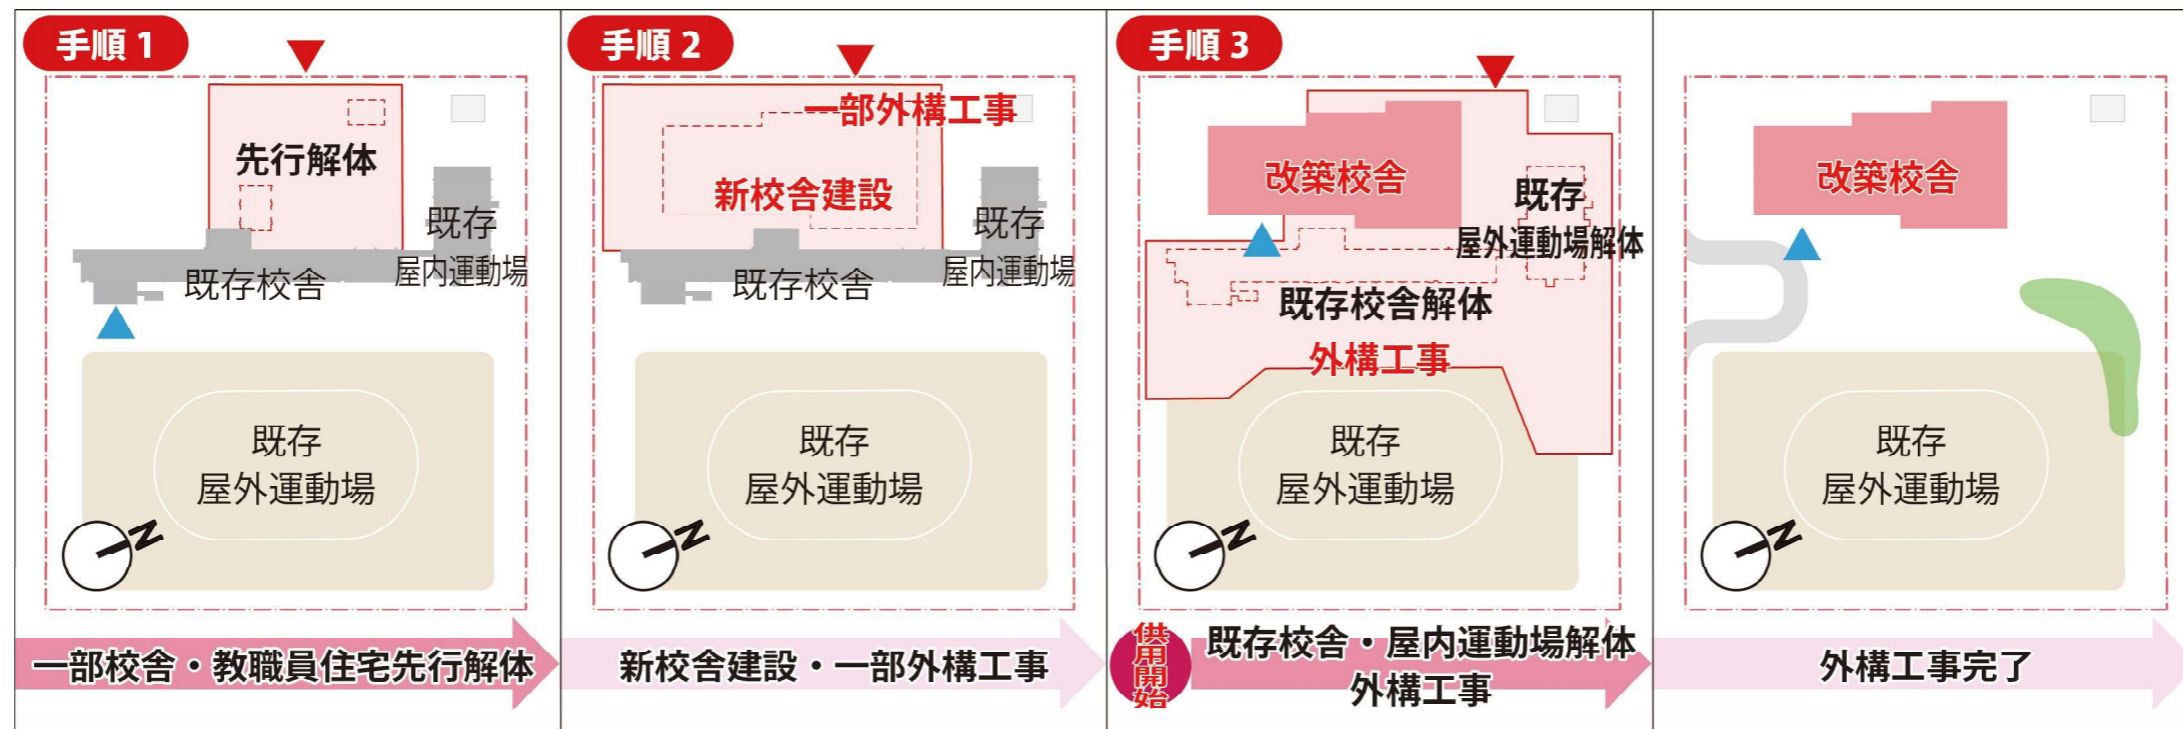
手順 1

先行解体

既存
屋内運動場

既存校舎

既存
屋外運動場

N

一部校舎・教職員住宅先行解体

手順 2

一部外構工事

新校舎建設

既存
屋内運動場

既存校舎

既存
屋外運動場

N

新校舎建設・一部外構工事

手順 3

改築校舎

既存
屋外運動場解体

既存校舎解体

外構工事

既存
屋外運動場

N

供用開始

既存校舎・屋内運動場解体
外構工事

改築校舎

既存
屋外運動場

N

外構工事完了